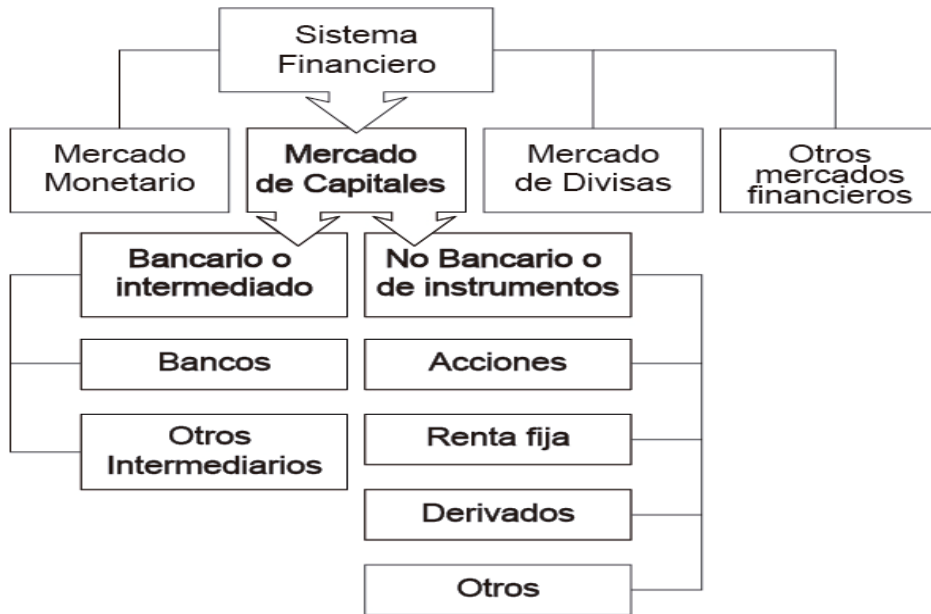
Sistema Financiero

Mercado Monetario

Mercado de Capitales

Mercado de Divisas

Otros mercados financieros

Bancario o intermediado

No Bancario o de instrumentos

Bancos

Otros Intermediarios

Acciones

Renta fija

Derivados

Otros